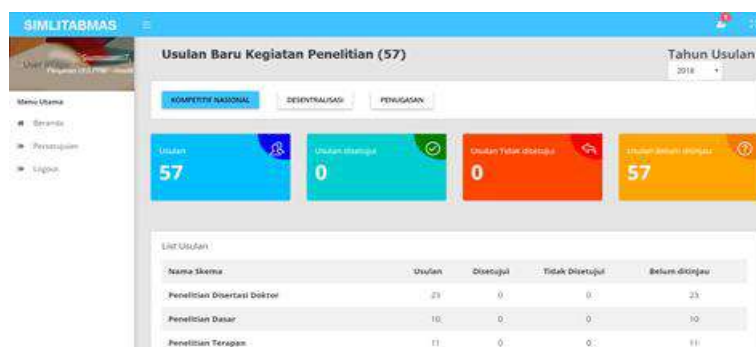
SIMLITABMAS

User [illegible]
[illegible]

Menu Utama
Beranda
Persetujuan
Logout

Usulan Baru Kegiatan Penelitian (57)

Tahun Usulan
2018

KOMPETITIF NASIONAL
DESENTRALISASI
PENUGASAN

Usulan
57

Usulan disetujui
0

Usulan Tidak disetujui
0

Usulan Belum ditinjau
57

List Usulan

| Nama Skema | Usulan | Disetujui | Tidak Disetujui | Belum ditinjau |
|---|---|---|---|---|
| Penelitian Disertasi Doktor | 23 | 0 | 0 | 23 |
| Penelitian Dasar | 10 | 0 | 0 | 10 |
| Penelitian Terapan | 11 | 0 | 0 | 11 |